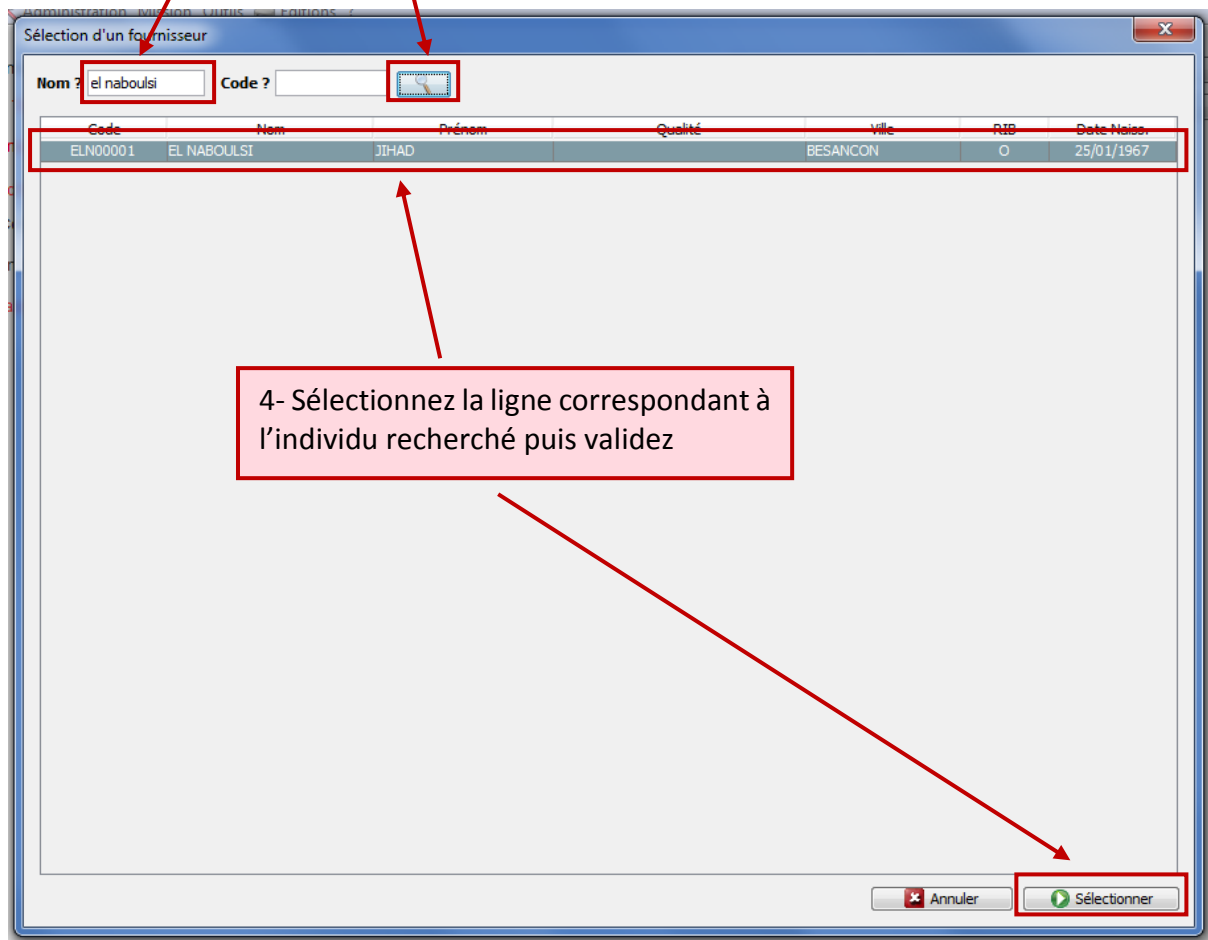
Administration Mission Outils Editions ?

Sélection d'un fournisseur

Nom ? el naboulsi Code ?

| Code | Nom | Prénom | Qualité | Ville | RIB | Date Naiss. |
|---|---|---|---|---|---|---|
| ELN00001 | EL NABOULSI | JIHAD | | BESANCON | O | 25/01/1967 |

4- Sélectionnez la ligne correspondant à l'individu recherché puis validez

Annuler Sélectionner